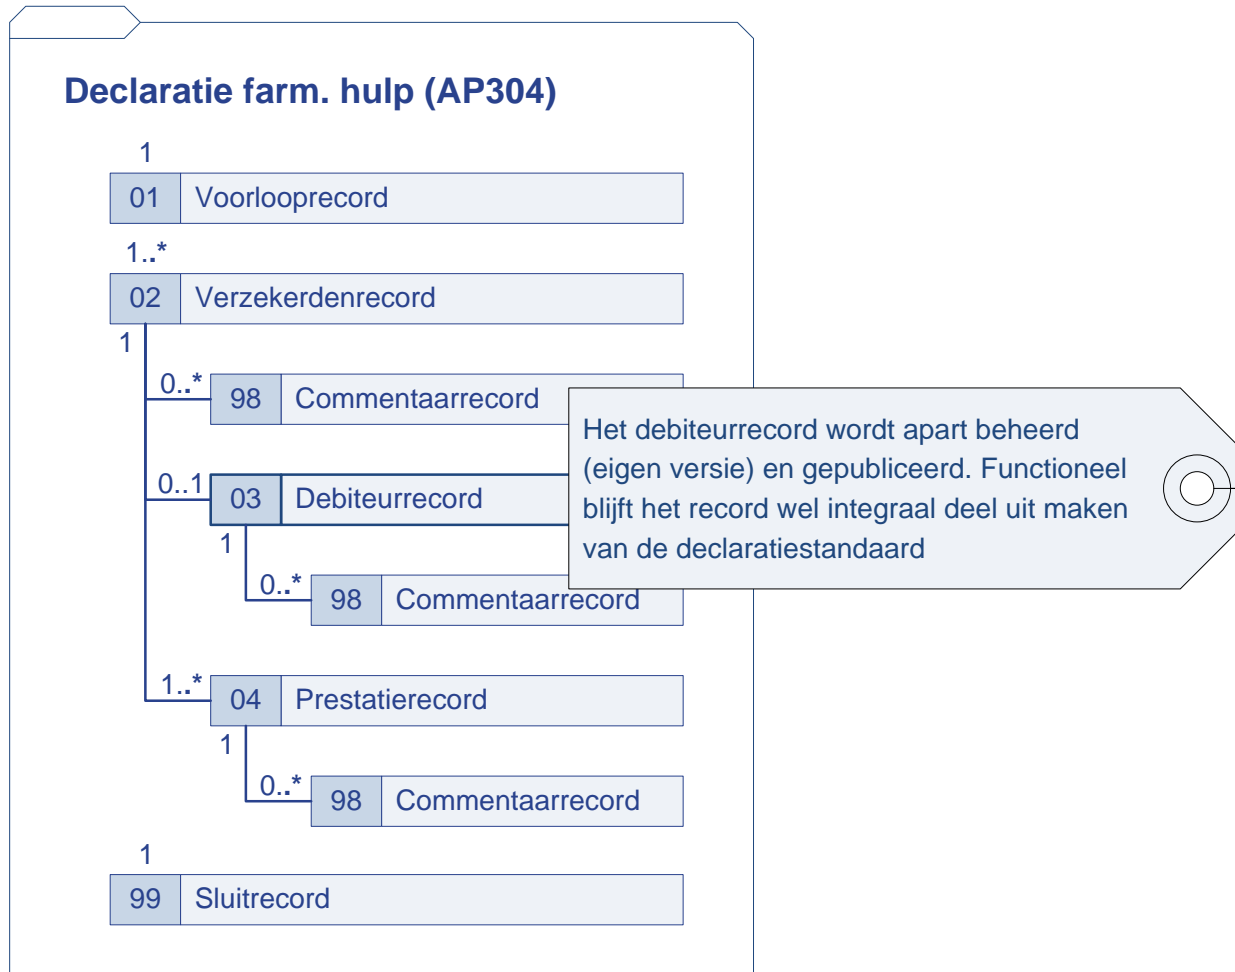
Declaratie farm. hulp (AP304)

1

01 Voorlooprecord

1..*

02 Verzekerdenrecord

1

0..* 98 Commentaarrecord

0..1 03 Debiteurrecord

1

0..* 98 Commentaarrecord

1..* 04 Prestatierecord

1

0..* 98 Commentaarrecord

1

99 Sluitrecord

Het debiteurrecord wordt apart beheerd (eigen versie) en gepubliceerd. Functioneel blijft het record wel integraal deel uit maken van de declaratiestandaard